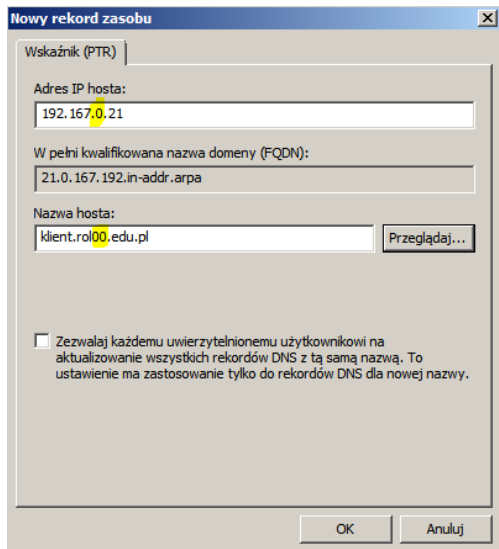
Nowy rekord zasobu

Wskaźnik (PTR)

Adres IP hosta:

192.167.0.21

W pełni kwalifikowana nazwa domeny (FQDN):

21.0.167.192.in-addr.arpa

Nazwa hosta:

klient.rol00.edu.pl

Przeglądaj...

Zezwalaj każdemu uwierzytelnionemu użytkownikowi na aktualizowanie wszystkich rekordów DNS z tą samą nazwą. To ustawienie ma zastosowanie tylko do rekordów DNS dla nowej nazwy.

OK

Anuluj